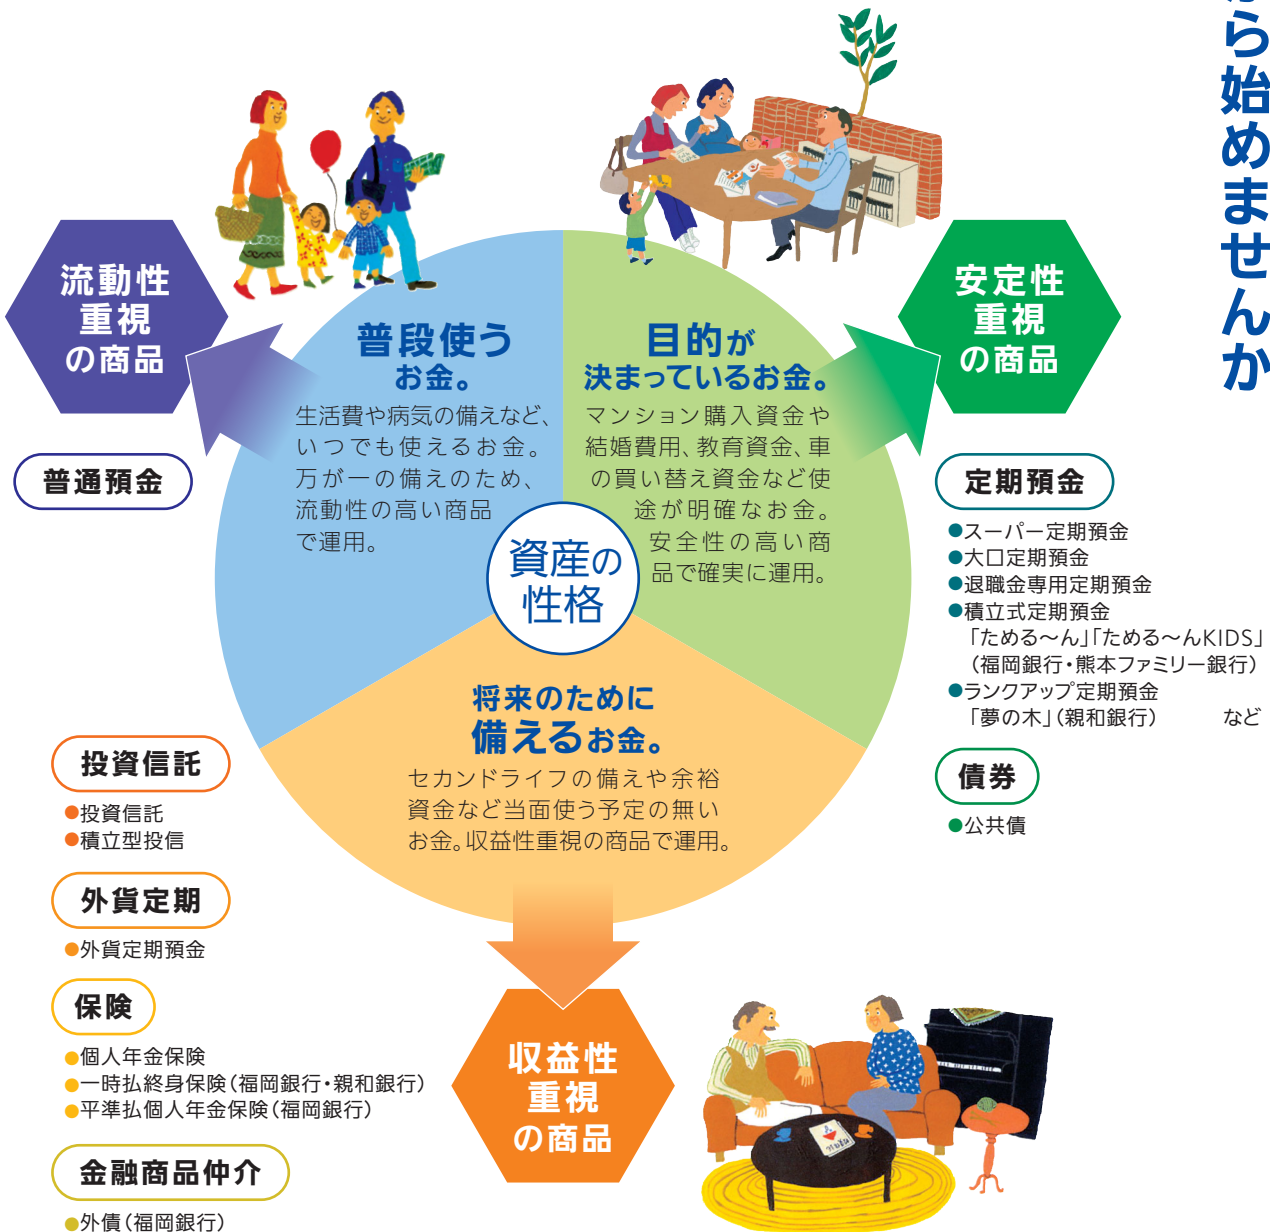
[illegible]ら始めませんか

流動性
重視
の商品

普通預金

普段使う
お金。
生活費や病気の備えなど、いつでも使えるお金。万が一の備えのため、流動性の高い商品で運用。

目的が
決まっているお金。
マンション購入資金や結婚費用、教育資金、車の買い替え資金など使途が明確なお金。安全性の高い商品で確実に運用。

資産の
性格

安定性
重視
の商品

定期預金
●スーパー定期預金
●大口定期預金
●退職金専用定期預金
●積立式定期預金
「ためる〜ん」「ためる〜んKIDS」
（福岡銀行・熊本ファミリー銀行）
●ランクアップ定期預金
「夢の木」（親和銀行） など

債券
●公共債

将来のために
備えるお金。
セカンドライフの備えや余裕資金など当面使う予定の無いお金。収益性重視の商品で運用。

投資信託
●投資信託
●積立型投信

外貨定期
●外貨定期預金

保険
●個人年金保険
●一時払終身保険（福岡銀行・親和銀行）
●平準払個人年金保険（福岡銀行）

金融商品仲介
●外債（福岡銀行）

収益性
重視
の商品